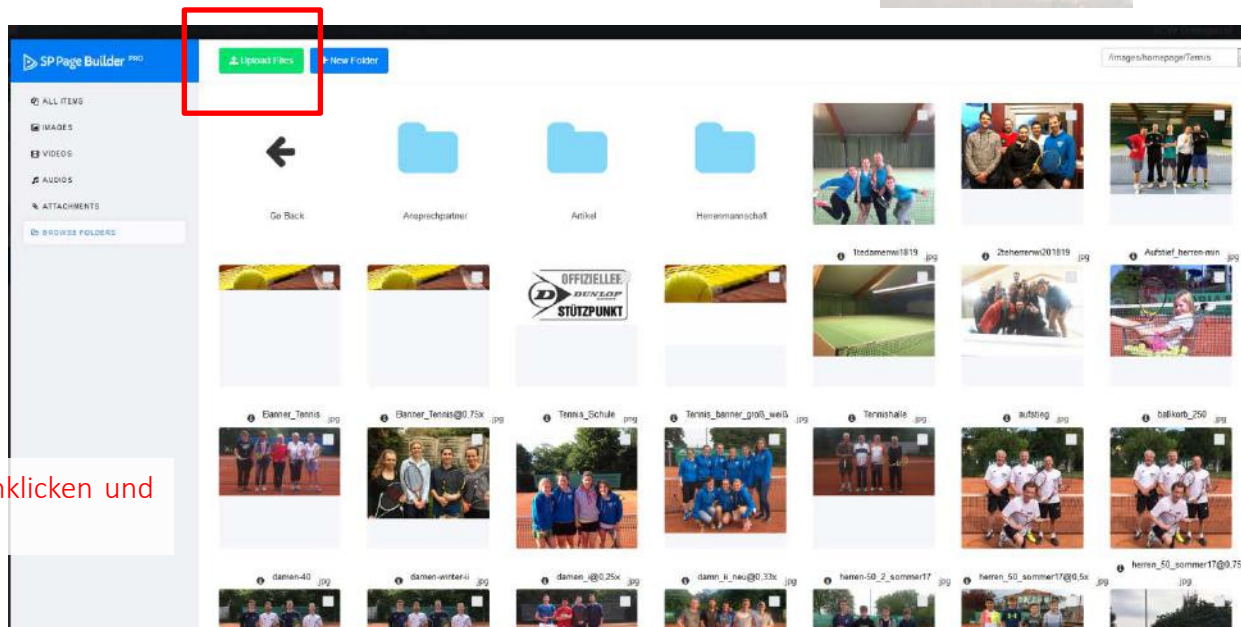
SP Page Builder PRO

ALL ITEMS
IMAGES
VIDEOS
AUDIOS
ATTACHMENTS
BROWSE FOLDERS

Upload Files
+ New Folder
/images/homepage/Tennis

Go Back
Ansprechpartner
Artikel
Herrenmannschaft
1tedamenwi1819 .jpg
2teherrenwi201819 .jpg
Aufstief_herren-min
OFFIZIELLER DUNLOP STÜTZPUNKT
Banner_Tennis .jpg
Banner_Tennis@0,75x .jpg
Tennis_Schule .jpg
Tennis_banner_groß_weiß .jpg
Tennishalle .jpg
aufstieg .jpg
ballkorb_250 .jpg
damen-40 .jpg
damen-winter-ii .jpg
damen_i@0,25x .jpg
damn_ii_neu@0,33x .jpg
herren-50_2_sommer17 .jpg
herren_50_sommer17@0,5x .jpg
herren_50_sommer17@0,75 .jpg

nklicken und